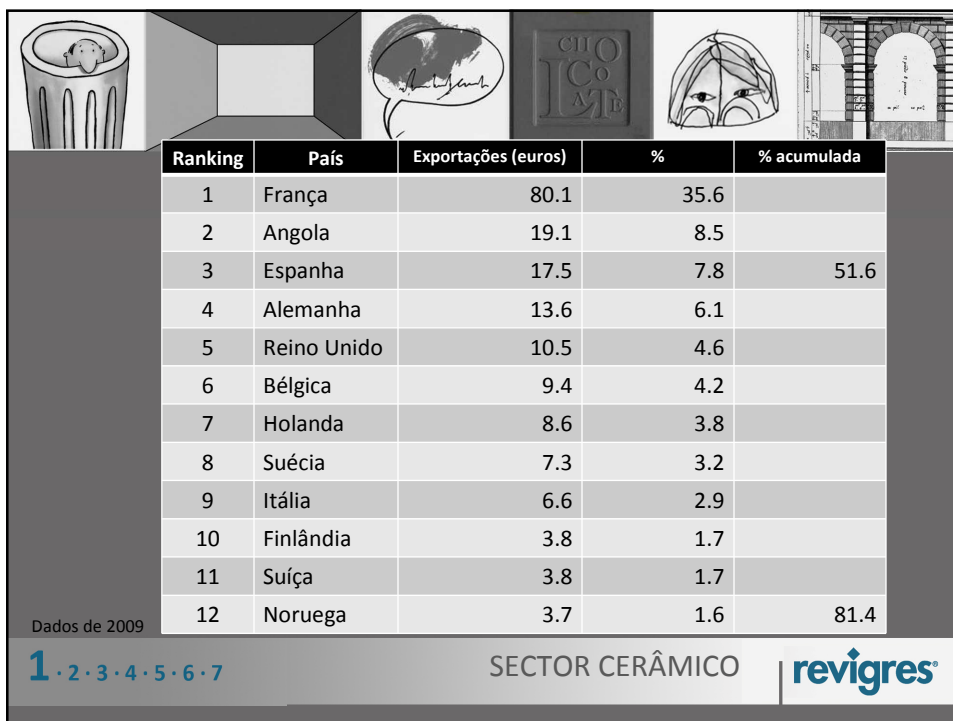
CHO CO LA TE

| Ranking | País | Exportações (euros) | % | % acumulada |
|---|---|---|---|---|
| 1 | França | 80.1 | 35.6 | |
| 2 | Angola | 19.1 | 8.5 | |
| 3 | Espanha | 17.5 | 7.8 | 51.6 |
| 4 | Alemanha | 13.6 | 6.1 | |
| 5 | Reino Unido | 10.5 | 4.6 | |
| 6 | Bélgica | 9.4 | 4.2 | |
| 7 | Holanda | 8.6 | 3.8 | |
| 8 | Suécia | 7.3 | 3.2 | |
| 9 | Itália | 6.6 | 2.9 | |
| 10 | Finlândia | 3.8 | 1.7 | |
| 11 | Suíça | 3.8 | 1.7 | |
| 12 | Noruega | 3.7 | 1.6 | 81.4 |

Dados de 2009

1 · 2 · 3 · 4 · 5 · 6 · 7

SECTOR CERÂMICO

revigres®